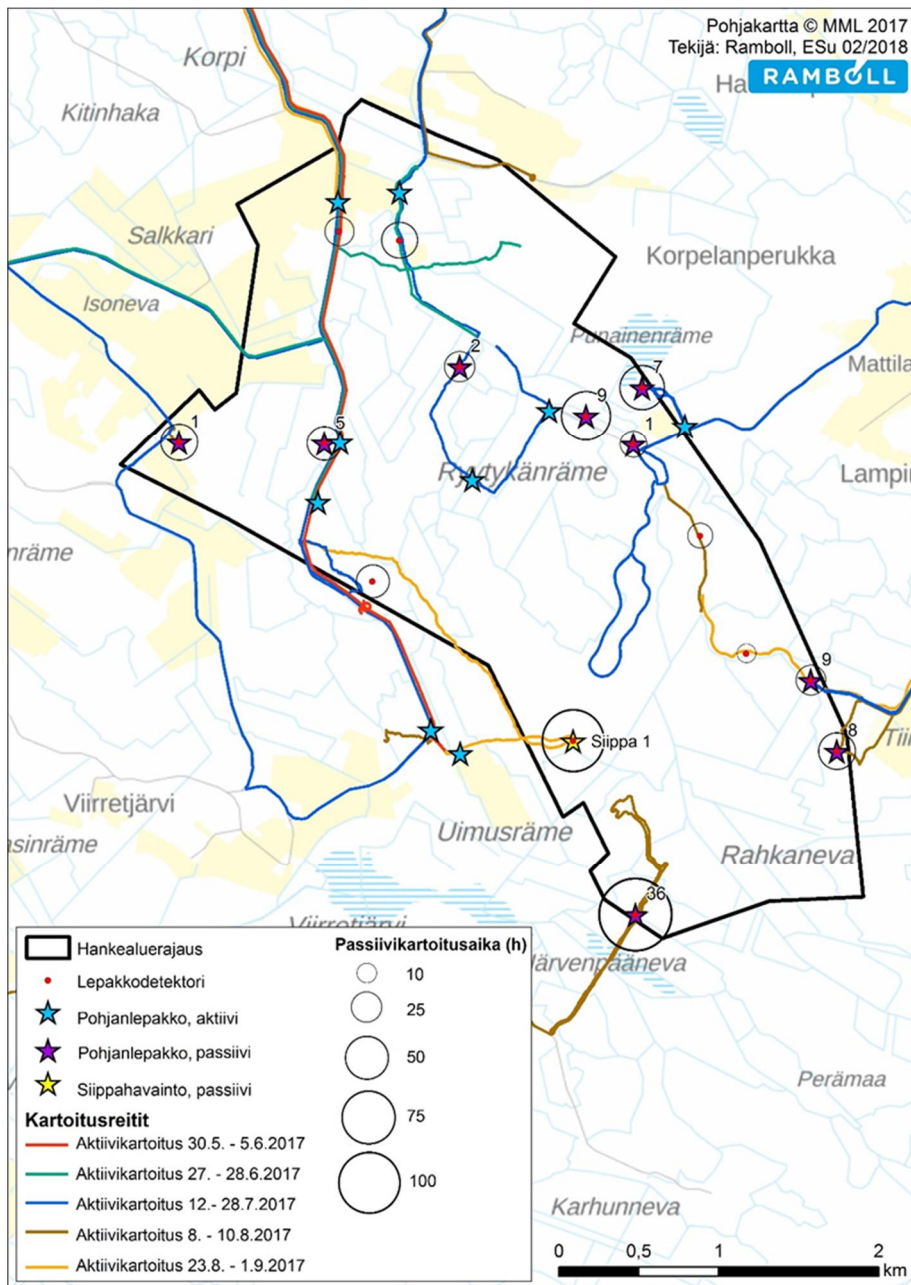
Pohjakartta © MML 2017
Tekijä: Ramboll, ESu 02/2018
RAMBOLL

Korpi
Kitinhaka
Ha
Salkkari
Korpelanperukka
Isoneva
Punainenräme
Mattila
2
7
9
1
1
5
Ryytykänräme
Lampi
nräme
9
8
Siippa 1
Viirretjärvi
Uimusräme
sinräme
Rahkaneva
36
Viirretjärvi
Järvenpääneva
Perämaa
Karhunneva

Hankealuerajaus
Lepakkodetektori
Pohjanlepakko, aktiivi
Pohjanlepakko, passiivi
Siippahavainto, passiivi
Kartoitusreitit
Aktiivikartoitus 30.5. - 5.6.2017
Aktiivikartoitus 27. - 28.6.2017
Aktiivikartoitus 12.- 28.7.2017
Aktiivikartoitus 8. - 10.8.2017
Aktiivikartoitus 23.8. - 1.9.2017

Passiivikartoitusaika (h)
10
25
50
75
100

0 0,5 1 2 km